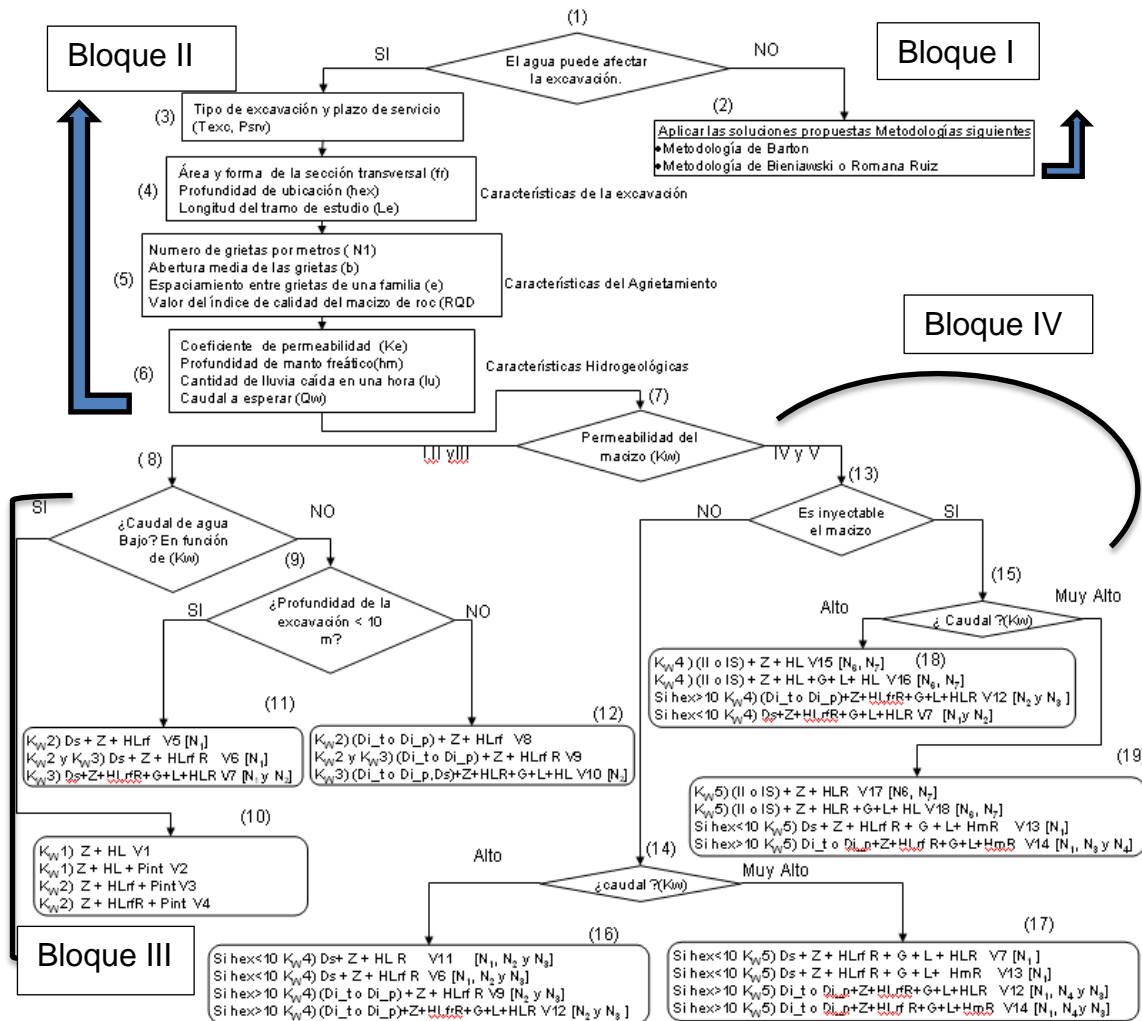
Bloque II

(1)
El agua puede afectar la excavación.
SI
NO

Bloque I

(3) Tipo de excavación y plazo de servicio (Texc, Psrv)

(2)
Aplicar las soluciones propuestas Metodologías siguientes
•Metodología de Barton
•Metodología de Bieniawski o Romana Ruiz

(4) Área y forma de la sección transversal (fr)
Profundidad de ubicación (hex)
Longitud del tramo de estudio (Le)
Características de la excavación

(5) Numero de grietas por metros ( N1)
Abertura media de las grietas (b)
Espaciamiento entre grietas de una familia (e)
Valor del índice de calidad del macizo de roc (RQD)
Características del Agrietamiento

Bloque IV

(6) Coeficiente de permeabilidad (Ke)
Profundidad de manto freático(hm)
Cantidad de lluvia caída en una hora (lu)
Caudal a esperar (Qw)
Características Hidrogeológicas

(7)
Permeabilidad del macizo (Kw)
I II y III
IV y V

(8)
SI
¿Caudal de agua Bajo? En función de (Kw)
NO

(13)
NO
Es inyectable el macizo
SI

(9)
¿Profundidad de la excavación < 10 m?
SI
NO

(15)
Alto
Muy Alto
¿ Caudal ?(Kw)

(18)
$K_W$4 ) (II o IS) + Z + HL V15 [$N_6$, $N_7$]
$K_W$4 ) (II o IS) + Z + HL +G+ L+ HL V16 [$N_6$, $N_7$]
Si hex>10 $K_W$4) (Di_t o Di_p)+Z+HLrfR+G+L+HLR V12 [$N_2$ y $N_3$ ]
Si hex<10 $K_W$4) Ds+Z+HLrfR+G+L+HLR V7 [$N_1$y $N_2$]

(11)
$K_W$2) Ds + Z + HLrf V5 [$N_1$]
$K_W$2 y $K_W$3) Ds + Z + HLrf R V6 [$N_1$]
$K_W$3) Ds+Z+HLrfR+G+L+HLR V7 [$N_1$ y $N_2$]

(12)
$K_W$2) (Di_t o Di_p) + Z + HLrf V8
$K_W$2 y $K_W$3) (Di_t o Di_p) + Z + HLrf R V9
$K_W$3) (Di_t o Di_p,Ds)+Z+HLR+G+L+HL V10 [$N_2$]

(19
$K_W$5) (II o IS) + Z + HLR V17 [N6, N7]
$K_W$5) (II o IS) + Z + HLR +G+L+ HL V18 [$N_6$, $N_7$]
Si hex<10 $K_W$5) Ds + Z + HLrf R + G + L+ HmR V13 [$N_1$]
Si hex>10 $K_W$5) Di_t o Di_p+Z+HLrf R+G+L+HmR V14 [$N_1$, $N_3$ y $N_4$]

(10)
$K_W$1) Z + HL V1
$K_W$1) Z + HL + Pint V2
$K_W$2) Z + HLrf + Pint V3
$K_W$2) Z + HLrfR + Pint V4

(14)
Alto
¿caudal ?(Kw)
Muy Alto

Bloque III

(16)
Si hex<10 $K_W$4) Ds+ Z + HL R V11 [$N_1$, $N_2$ y $N_3$]
Si hex<10 $K_W$4) Ds + Z + HLrf R V6 [$N_1$, $N_2$ y $N_3$]
Si hex>10 $K_W$4) (Di_t o Di_p) + Z + HLrf R V9 [$N_2$ y $N_3$]
Si hex>10 $K_W$4) (Di_t o Di_p)+Z+HLrfR+G+L+HLR V12 [$N_2$ y $N_3$ ]

(17)
Si hex<10 $K_W$5) Ds + Z + HLrf R + G + L + HLR V7 [$N_1$ ]
Si hex<10 $K_W$5) Ds + Z + HLrf R + G + L+ HmR V13 [$N_1$]
Si hex>10 $K_W$5) Di_t o Di_p+Z+HLrfR+G+L+HLR V12 [$N_1$, $N_4$ y $N_3$]
Si hex>10 $K_W$5) Di_t o Di_p+Z+HLrf R+G+L+HmR V14 [$N_1$, $N_4$y $N_3$]